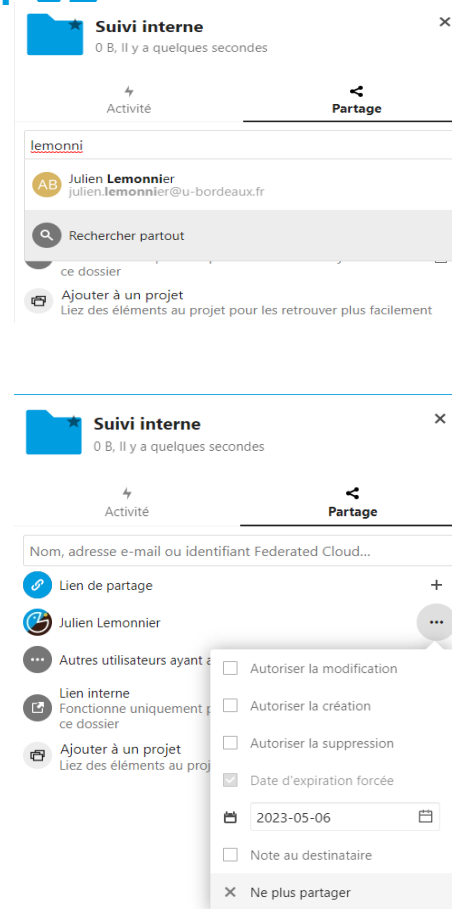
Suivi interne
0 B, Il y a quelques secondes

×

Activité

Partage

lemonni

AB Julien Lemonnier
julien.lemonnier@u-bordeaux.fr

Rechercher partout

ce dossier

Ajouter à un projet
Liez des éléments au projet pour les retrouver plus facilement

Suivi interne
0 B, Il y a quelques secondes

×

Activité

Partage

Nom, adresse e-mail ou identifiant Federated Cloud...

Lien de partage

+

Julien Lemonnier

...

Autres utilisateurs ayant a

Lien interne
Fonctionne uniquement p
ce dossier

Ajouter à un projet
Liez des éléments au proj

Autoriser la modification

Autoriser la création

Autoriser la suppression

Date d'expiration forcée

2023-05-06

Note au destinataire

× Ne plus partager